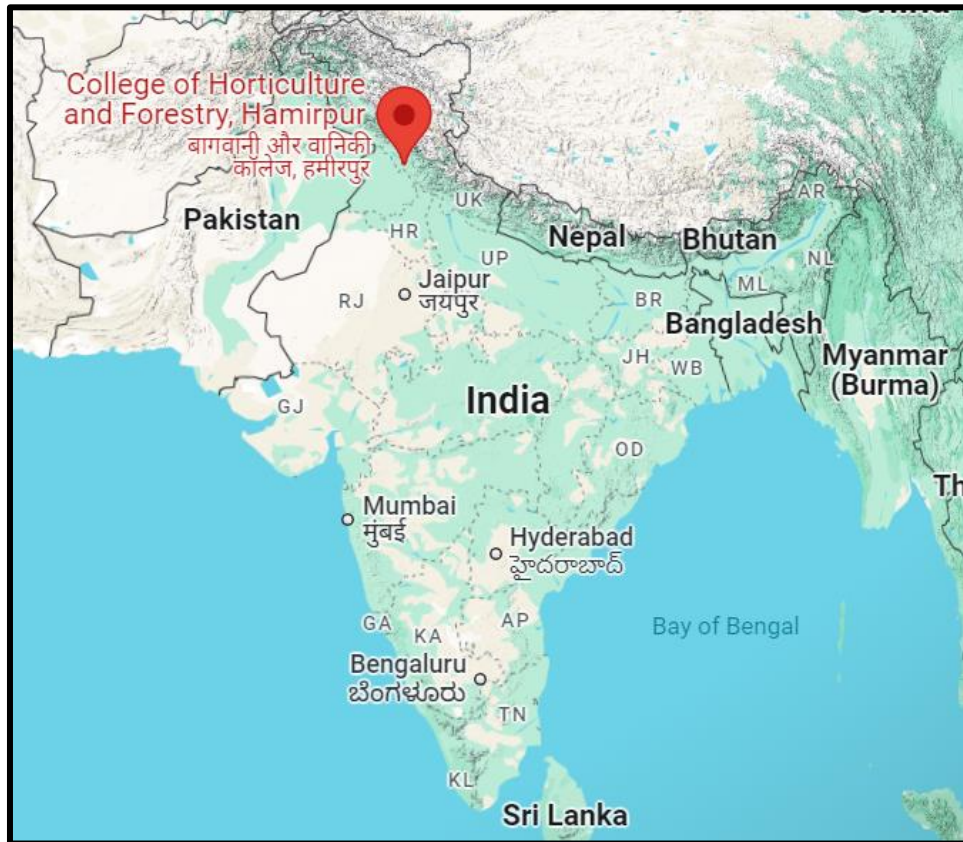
College of Horticulture and Forestry, Hamirpur
बागवानी और वानिकी कॉलेज, हमीरपुर

Pakistan

UK

HR

Nepal

Bhutan

AR

UP

NL

Jaipur
जयपुर

RJ

BR

ML

Bangladesh

JH

WB

Myanmar (Burma)

GJ

India

OD

Mumbai
मुंबई

Hyderabad
హైదరాబాద్

Th

GA

AP

KA

Bay of Bengal

Bengaluru
ಬೆಂಗಳೂರು

TN

KL

Sri Lanka